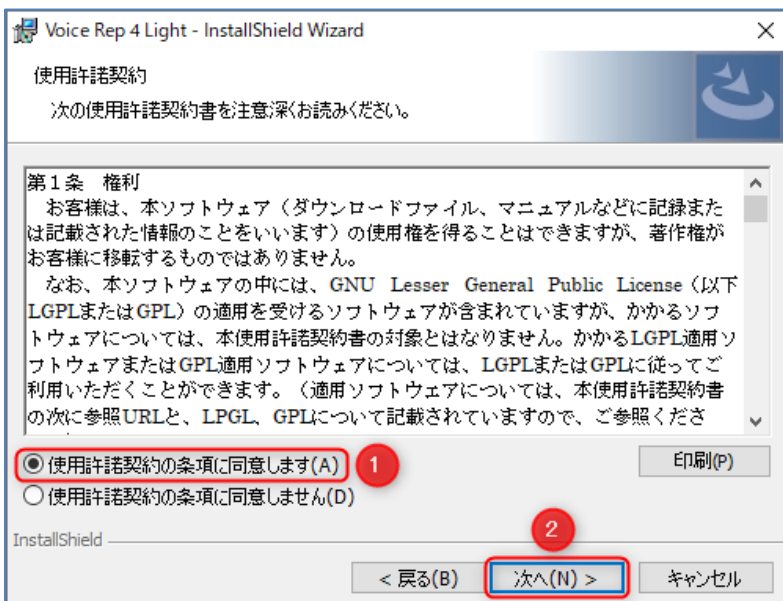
Voice Rep 4 Light - InstallShield Wizard

使用許諾契約

次の使用許諾契約書を注意深くお読みください。

第１条　権利

お客様は、本ソフトウェア（ダウンロードファイル、マニュアルなどに記録または記載された情報のことをいいます）の使用権を得ることはできますが、著作権がお客様に移転するものではありません。

なお、本ソフトウェアの中には、GNU Lesser General Public License（以下LGPLまたはGPL）の適用を受けるソフトウェアが含まれていますが、かかるソフトウェアについては、本使用許諾契約書の対象とはなりません。かかるLGPL適用ソフトウェアまたはGPL適用ソフトウェアについては、LGPLまたはGPLに従ってご利用いただくことができます。（適用ソフトウェアについては、本使用許諾契約書の次に参照URLと、LPGL、GPLについて記載されていますので、ご参照くださ

使用許諾契約の条項に同意します(A)

1

印刷(P)

使用許諾契約の条項に同意しません(D)

InstallShield

2

< 戻る(B)

次へ(N) >

キャンセル